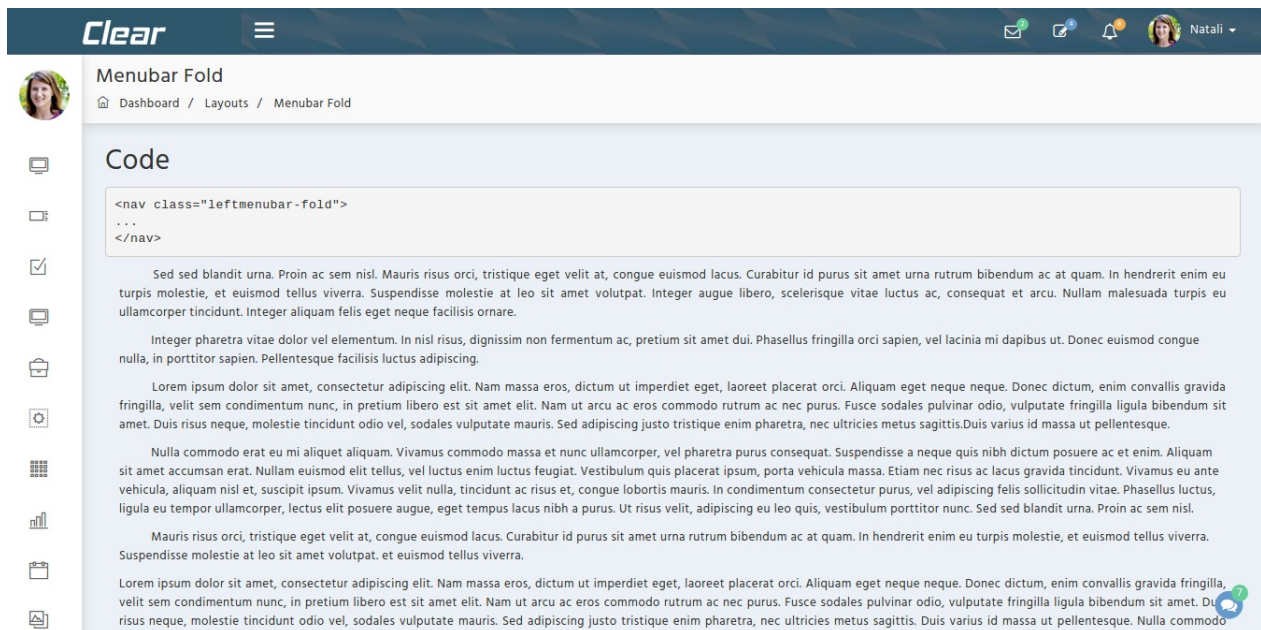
Clear

3 4 8 Natali

Menubar Fold

Dashboard / Layouts / Menubar Fold

Code

```
<nav class="leftmenubar-fold">
...
</nav>
```

Sed sed blandit urna. Proin ac sem nisl. Mauris risus orci, tristique eget velit at, congue euismod lacus. Curabitur id purus sit amet urna rutrum bibendum ac at quam. In hendrerit enim eu turpis molestie, et euismod tellus viverra. Suspendisse molestie at leo sit amet volutpat. Integer augue libero, scelerisque vitae luctus ac, consequat et arcu. Nullam malesuada turpis eu ullamcorper tincidunt. Integer aliquam felis eget neque facilisis ornare.

Integer pharetra vitae dolor vel elementum. In nisl risus, dignissim non fermentum ac, pretium sit amet dui. Phasellus fringilla orci sapien, vel lacinia mi dapibus ut. Donec euismod congue nulla, in porttitor sapien. Pellentesque facilisis luctus adipiscing.

Lorem ipsum dolor sit amet, consectetur adipiscing elit. Nam massa eros, dictum ut imperdiet eget, laoreet placerat orci. Aliquam eget neque neque. Donec dictum, enim convallis gravida fringilla, velit sem condimentum nunc, in pretium libero est sit amet elit. Nam ut arcu ac eros commodo rutrum ac nec purus. Fusce sodales pulvinar odio, vulputate fringilla ligula bibendum sit amet. Duis risus neque, molestie tincidunt odio vel, sodales vulputate mauris. Sed adipiscing justo tristique enim pharetra, nec ultricies metus sagittis.Duis varius id massa ut pellentesque.

Nulla commodo erat eu mi aliquet aliquam. Vivamus commodo massa et nunc ullamcorper, vel pharetra purus consequat. Suspendisse a neque quis nibh dictum posuere ac et enim. Aliquam sit amet accumsan erat. Nullam euismod elit tellus, vel luctus enim luctus feugiat. Vestibulum quis placerat ipsum, porta vehicula massa. Etiam nec risus ac lacus gravida tincidunt. Vivamus eu ante vehicula, aliquam nisl et, suscipit ipsum. Vivamus velit nulla, tincidunt ac risus et, congue lobortis mauris. In condimentum consectetur purus, vel adipiscing felis sollicitudin vitae. Phasellus luctus, ligula eu tempor ullamcorper, lectus elit posuere augue, eget tempus lacus nibh a purus. Ut risus velit, adipiscing eu leo quis, vestibulum porttitor nunc. Sed sed blandit urna. Proin ac sem nisl.

Mauris risus orci, tristique eget velit at, congue euismod lacus. Curabitur id purus sit amet urna rutrum bibendum ac at quam. In hendrerit enim eu turpis molestie, et euismod tellus viverra. Suspendisse molestie at leo sit amet volutpat. et euismod tellus viverra.

Lorem ipsum dolor sit amet, consectetur adipiscing elit. Nam massa eros, dictum ut imperdiet eget, laoreet placerat orci. Aliquam eget neque neque. Donec dictum, enim convallis gravida fringilla, velit sem condimentum nunc, in pretium libero est sit amet elit. Nam ut arcu ac eros commodo rutrum ac nec purus. Fusce sodales pulvinar odio, vulputate fringilla ligula bibendum sit amet. Du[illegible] risus neque, molestie tincidunt odio vel, sodales vulputate mauris. Sed adipiscing justo tristique enim pharetra, nec ultricies metus sagittis. Duis varius id massa ut pellentesque. Nulla commodo

7